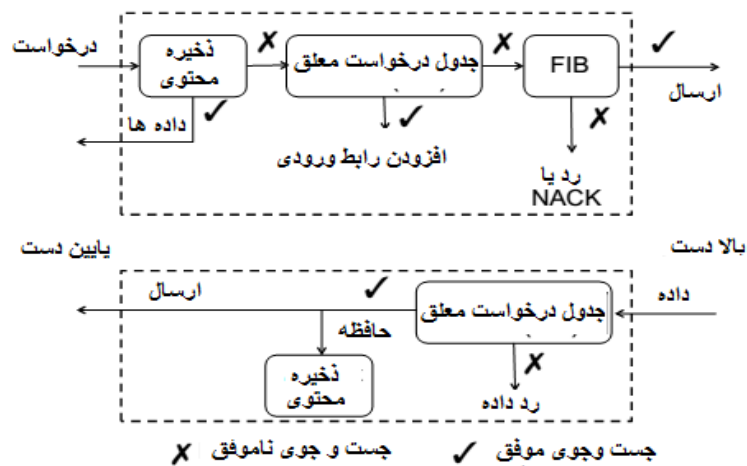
درخواست
ذخیره محتوی
✗
جدول درخواست معلق
✗
FIB
✓
ارسال
داده ها
✓
✓
افزودن رابط ورودی
✗
رد یا NACK

بالا دست
پایین دست
داده
جدول درخواست معلق
✓
ارسال
حافظه
ذخیره محتوی
✗
رد داده

جست وجوی موفق ✓
جست و جوی ناموفق ✗